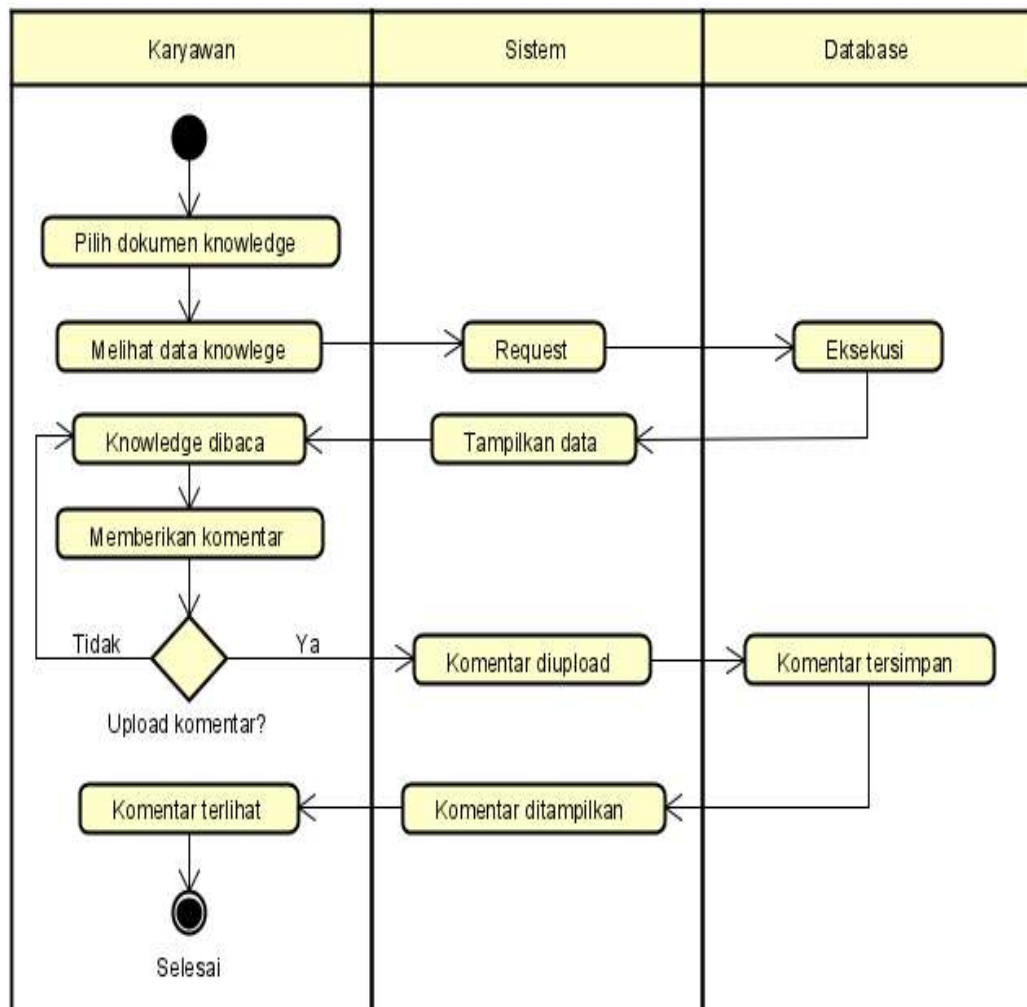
Karyawan

Sistem

Database

Pilih dokumen knowledge

Melihat data knowlege

Request

Eksekusi

Knowledge dibaca

Tampilkan data

Memberikan komentar

Tidak

Ya

Komentar diupload

Komentar tersimpan

Upload komentar?

Komentar terlihat

Komentar ditampilkan

Selesai